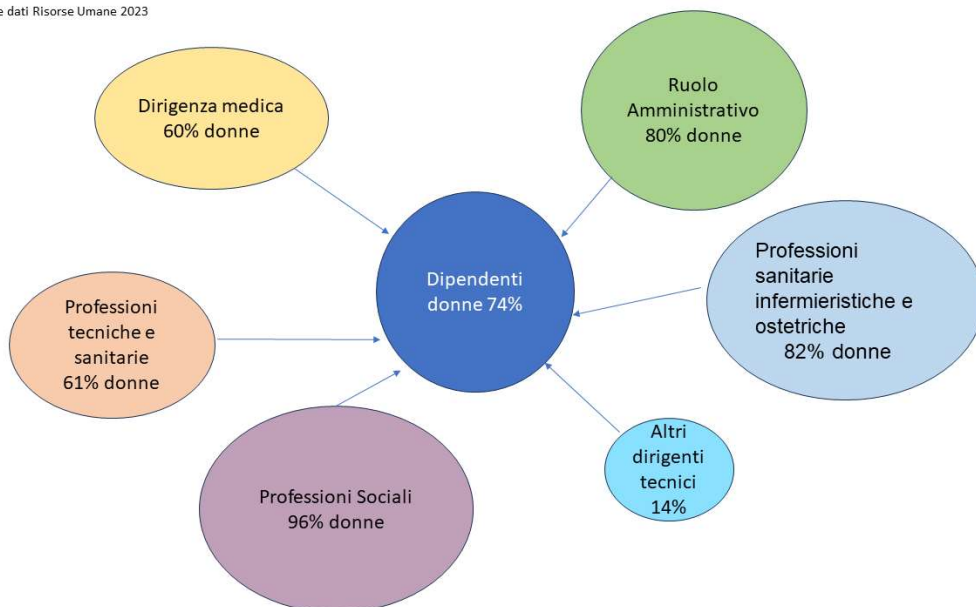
e dati Risorse Umane 2023

Dirigenza medica
60% donne

Ruolo
Amministrativo
80% donne

Dipendenti
donne 74%

Professioni
sanitarie
infermieristiche e
ostetriche
82% donne

Professioni
tecniche e
sanitarie
61% donne

Altri
dirigenti
tecnici
14%

Professioni Sociali
96% donne